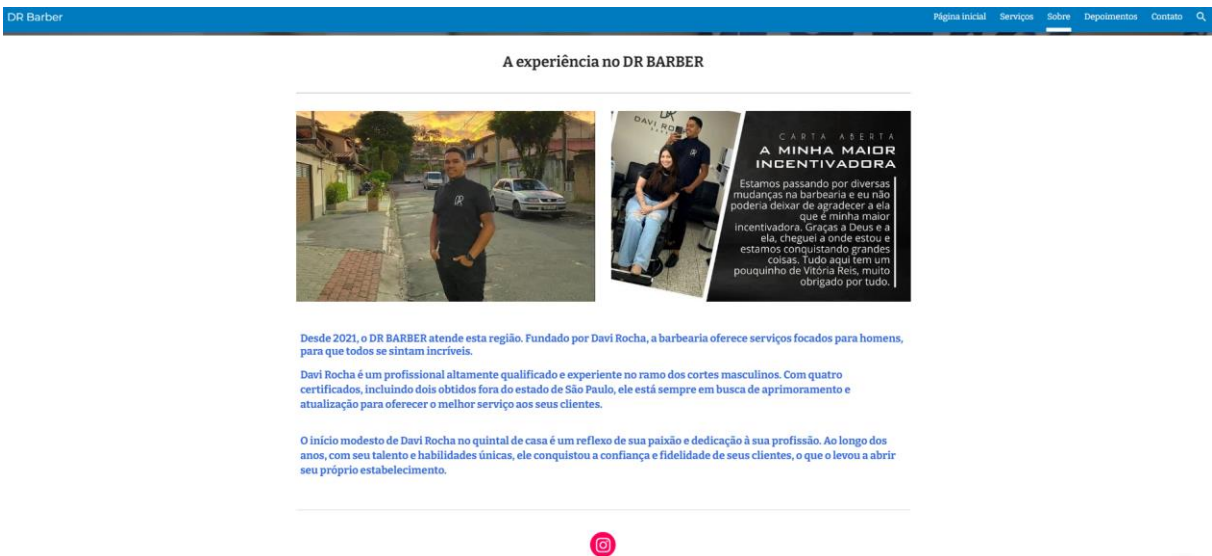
DR Barber

Página inicial Serviços Sobre Depoimentos Contato

A experiência no DR BARBER

CARTA ABERTA
A MINHA MAIOR INCENTIVADORA

Estamos passando por diversas mudanças na barbearia e eu não poderia deixar de agradecer a ela que é minha maior incentivadora. Graças a Deus e a ela, cheguei a onde estou e estamos conquistando grandes coisas. Tudo aqui tem um pouquinho de Vitória Reis, muito obrigado por tudo.

Desde 2021, o DR BARBER atende esta região. Fundado por Davi Rocha, a barbearia oferece serviços focados para homens, para que todos se sintam incríveis.

Davi Rocha é um profissional altamente qualificado e experiente no ramo dos cortes masculinos. Com quatro certificados, incluindo dois obtidos fora do estado de São Paulo, ele está sempre em busca de aprimoramento e atualização para oferecer o melhor serviço aos seus clientes.

O início modesto de Davi Rocha no quintal de casa é um reflexo de sua paixão e dedicação à sua profissão. Ao longo dos anos, com seu talento e habilidades únicas, ele conquistou a confiança e fidelidade de seus clientes, o que o levou a abrir seu próprio estabelecimento.